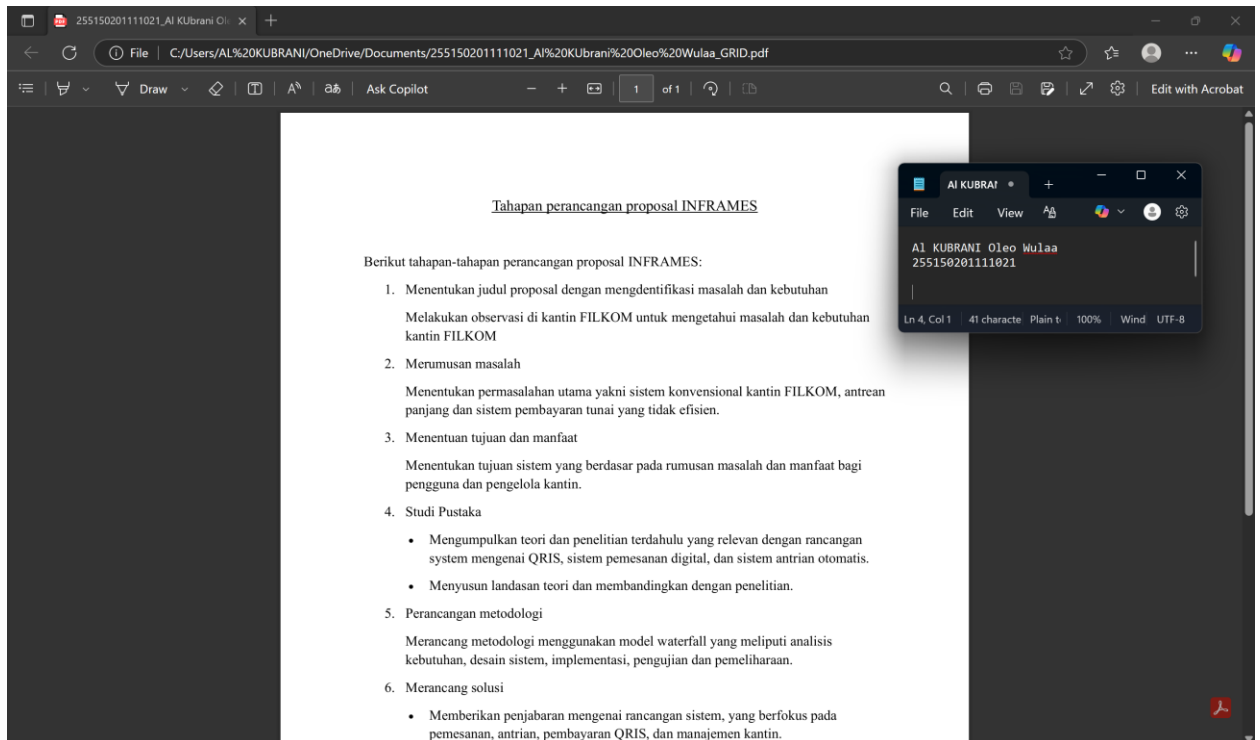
255150201111021_Al KUbrani Ol

File | C:/Users/AL%20KUBRANI/OneDrive/Documents/255150201111021_Al%20KUbrani%20Oleo%20Wulaa_GRID.pdf

Draw | Ask Copilot | 1 | of 1 | Edit with Acrobat

Tahapan perancangan proposal INFRAMES

Berikut tahapan-tahapan perancangan proposal INFRAMES:

1. Menentukan judul proposal dengan mengdentifikasi masalah dan kebutuhan

Melakukan observasi di kantin FILKOM untuk mengetahui masalah dan kebutuhan kantin FILKOM

2. Merumusan masalah

Menentukan permasalahan utama yakni sistem konvensional kantin FILKOM, antrean panjang dan sistem pembayaran tunai yang tidak efisien.

3. Menentuan tujuan dan manfaat

Menentukan tujuan sistem yang berdasar pada rumusan masalah dan manfaat bagi pengguna dan pengelola kantin.

4. Studi Pustaka

• Mengumpulkan teori dan penelitian terdahulu yang relevan dengan rancangan system mengenai QRIS, sistem pemesanan digital, dan sistem antrian otomatis.

• Menyusun landasan teori dan membandingkan dengan penelitian.

5. Perancangan metodologi

Merancang metodologi menggunakan model waterfall yang meliputi analisis kebutuhan, desain sistem, implementasi, pengujian dan pemeliharaan.

6. Merancang solusi

• Memberikan penjabaran mengenai rancangan sistem, yang berfokus pada pemesanan, antrian, pembayaran QRIS, dan manajemen kantin.

Al KUBRAI
File Edit View
Al KUBRANI Oleo Wulaa
255150201111021
Ln 4, Col 1 | 41 characte | Plain t | 100% | Wind | UTF-8